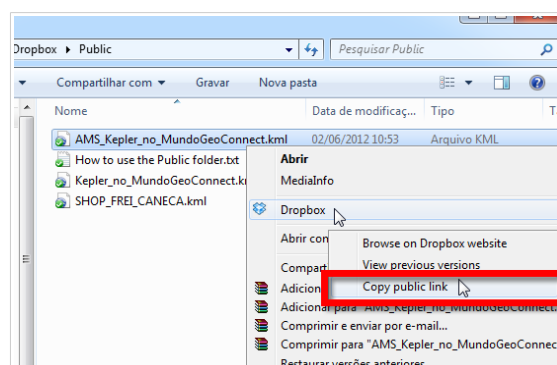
Dropbox ▸ Public

Pesquisar Public

Compartilhar com ▾ Gravar Nova pasta

Nome

Data de modificaç...

Tipo

AMS_Kepler_no_MundoGeoConnect.kml

02/06/2012 10:53

Arquivo KML

How to use the Public folder.txt

Kepler_no_MundoGeoConnect.k

SHOP_FREI_CANECA.kml

Abrir

MediaInfo

Dropbox

Abrir com

Compart

Adicion

Adicionar para "AMS_Kepler_no_MundoGeoConne

Comprimir e enviar por e-mail...

Comprimir para "AMS_Kepler_no_MundoGeoConne

Restaurar versões anteriores

Browse on Dropbox website

View previous versions

Copy public link